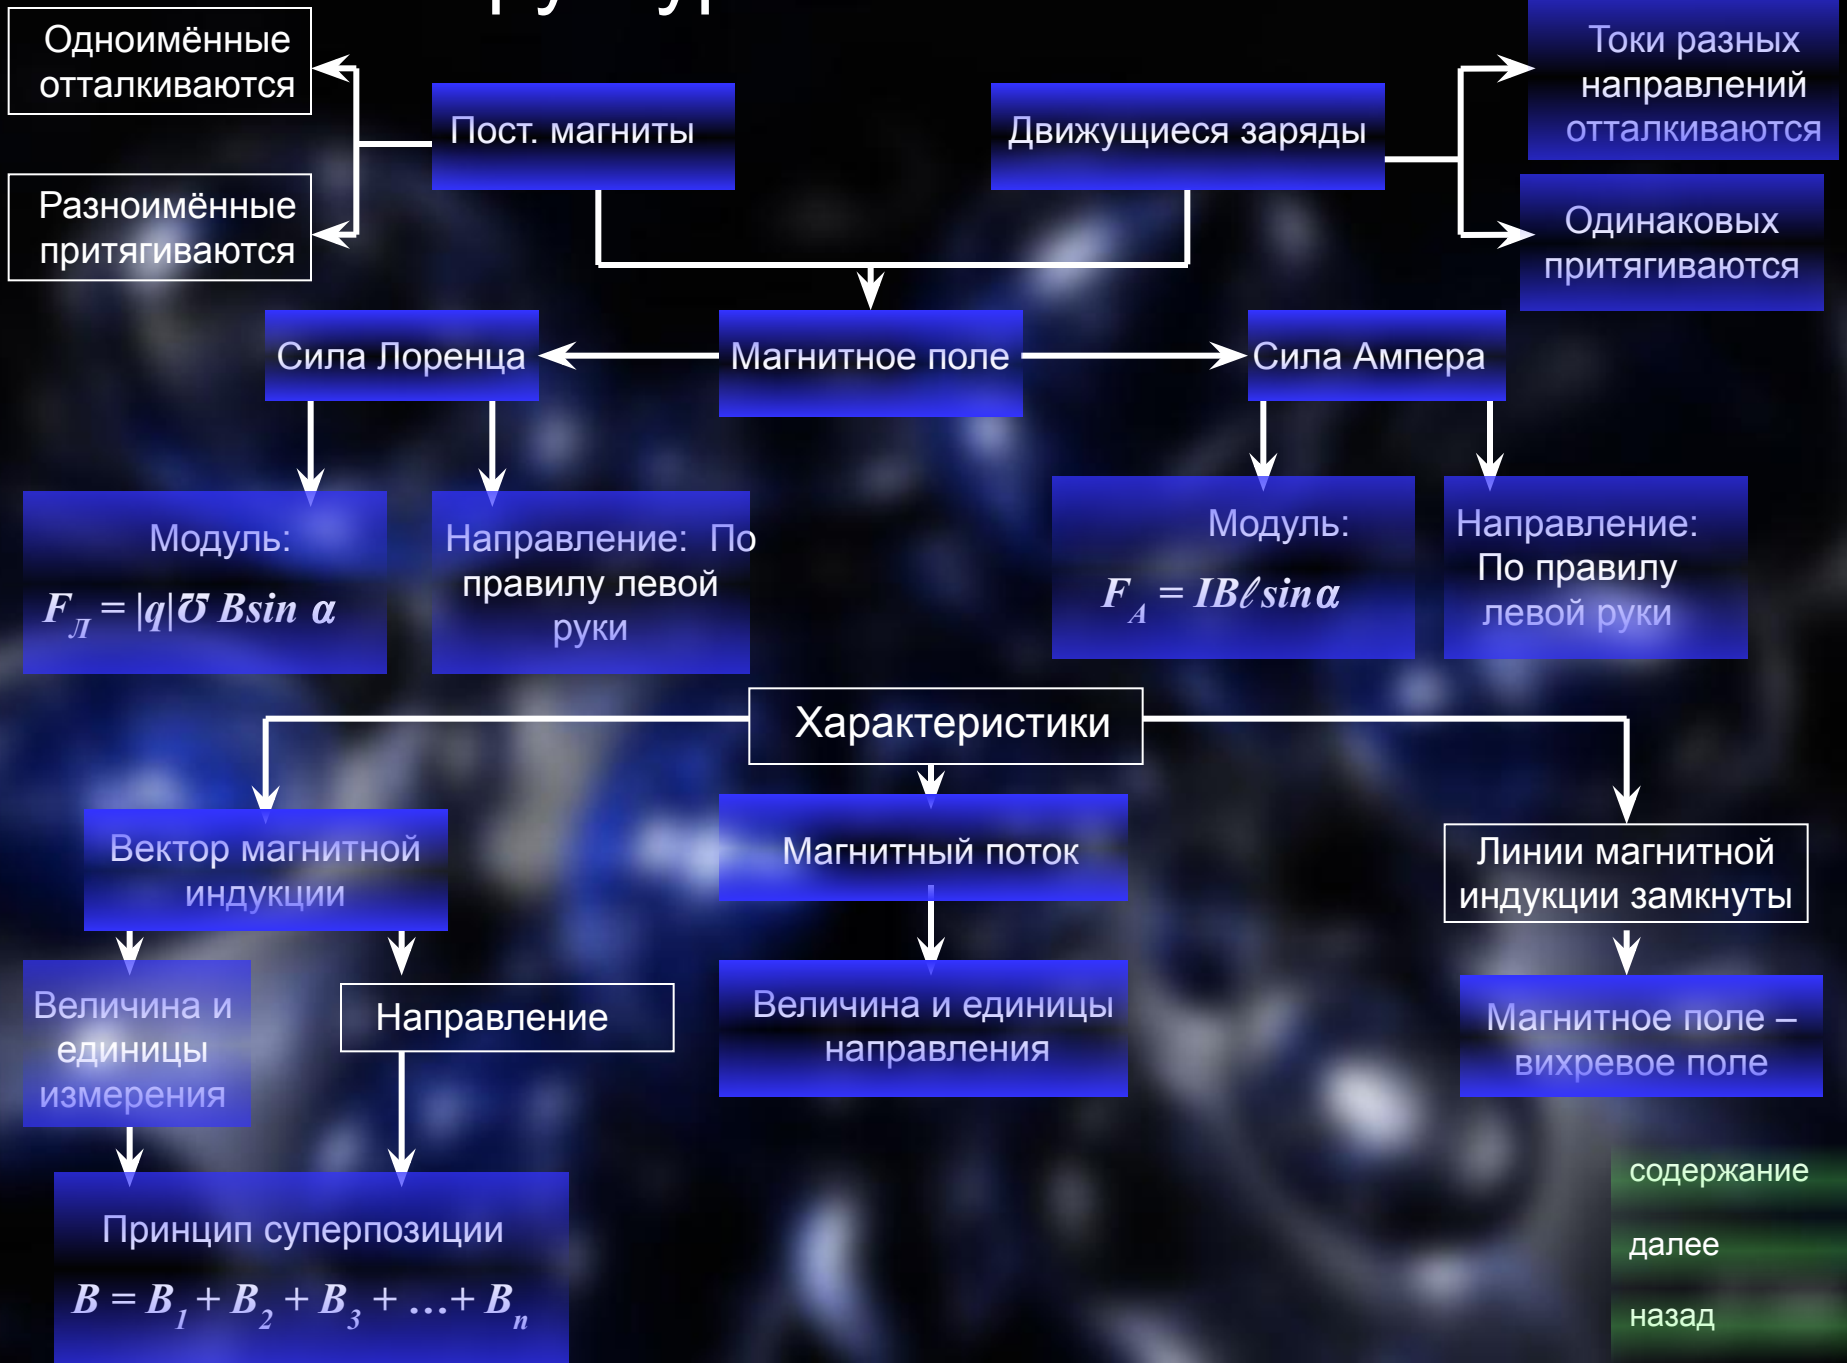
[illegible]

Одноимённые отталкиваются

Разноимённые притягиваются

Пост. магниты

Движущиеся заряды

Токи разных направлений отталкиваются

Одинаковых притягиваются

Сила Лоренца

Магнитное поле

Сила Ампера

Модуль:
$F_Л = |q|\upsilon B\sin\alpha$

Направление: По правилу левой руки

Модуль:
$F_A = IB\ell\sin\alpha$

Направление: По правилу левой руки

Характеристики

Вектор магнитной индукции

Магнитный поток

Линии магнитной индукции замкнуты

Величина и единицы измерения

Направление

Величина и единицы направления

Магнитное поле – вихревое поле

Принцип суперпозиции
$B = B_1 + B_2 + B_3 + \ldots + B_n$

содержание

далее

назад